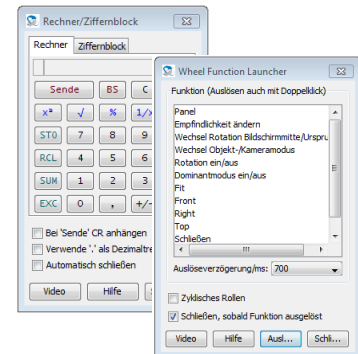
Rechner/Ziffernblock

Rechner | Ziffernblock

Sende | BS | C
$x^a$ | √ | % | 1/x
STO | 7 | 8 | 9
RCL | 4 | 5 | 6
SUM | 1 | 2 | 3
EXC | 0 | . | +/-

Bei 'Sende' CR anhängen
Verwende '.' als Dezimaltre
Automatisch schließen

Video | Hilfe

Wheel Function Launcher

Funktion (Auslösen auch mit Doppelklick)

Panel
Empfindlichkeit ändern
Wechsel Rotation Bildschirmmitte/Ursprui
Wechsel Objekt-/Kameramodus
Rotation ein/aus
Dominantmodus ein/aus
Fit
Front
Right
Top
Schließen

Auslöseverzögerung/ms: 700

Zyklisches Rollen
Schließen, sobald Funktion ausgelöst

Video | Hilfe | Ausl... | Schl...